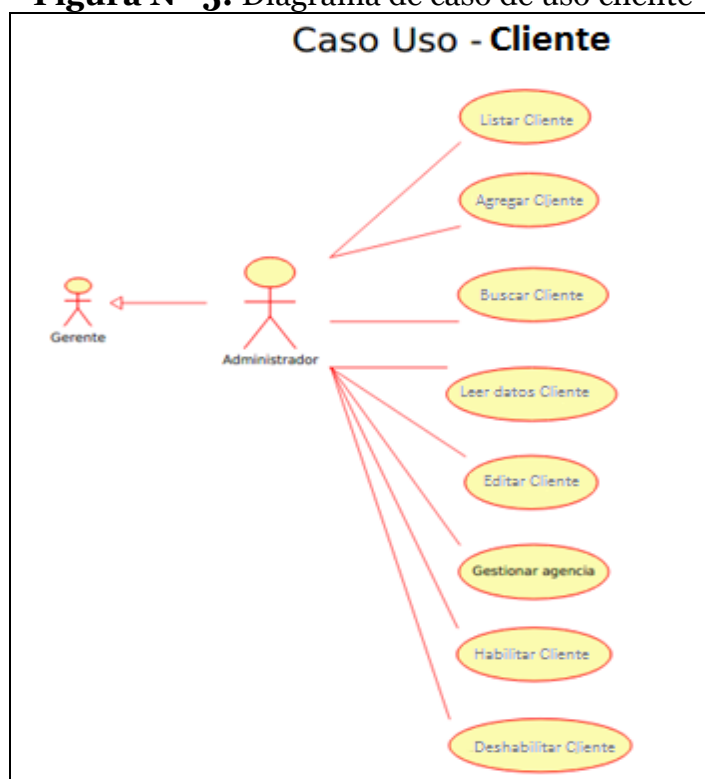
**Figura N° 3.** Diagrama de caso de uso cliente

Caso Uso - **Cliente**

Listar Cliente

Agregar Cliente

Buscar Cliente

Leer datos Cliente

Editar Cliente

Gestionar agencia

Habilitar Cliente

Deshabilitar Cliente

Gerente

Administrador